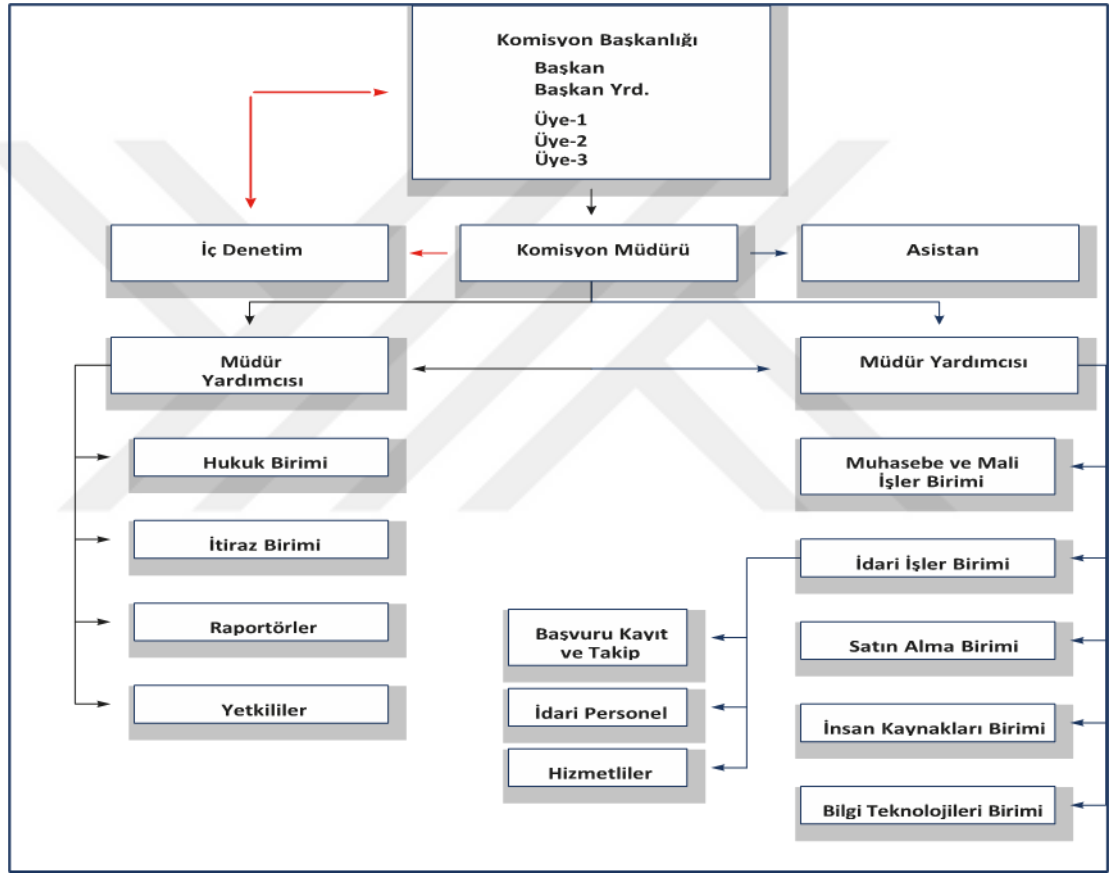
Komisyon Başkanlığı
Başkan
Başkan Yrd.
Üye-1
Üye-2
Üye-3

İç Denetim

Komisyon Müdürü

Asistan

Müdür Yardımcısı

Müdür Yardımcısı

Hukuk Birimi

İtiraz Birimi

Raportörler

Yetkililer

Muhasebe ve Mali İşler Birimi

İdari İşler Birimi

Başvuru Kayıt ve Takip

İdari Personel

Hizmetliler

Satın Alma Birimi

İnsan Kaynakları Birimi

Bilgi Teknolojileri Birimi